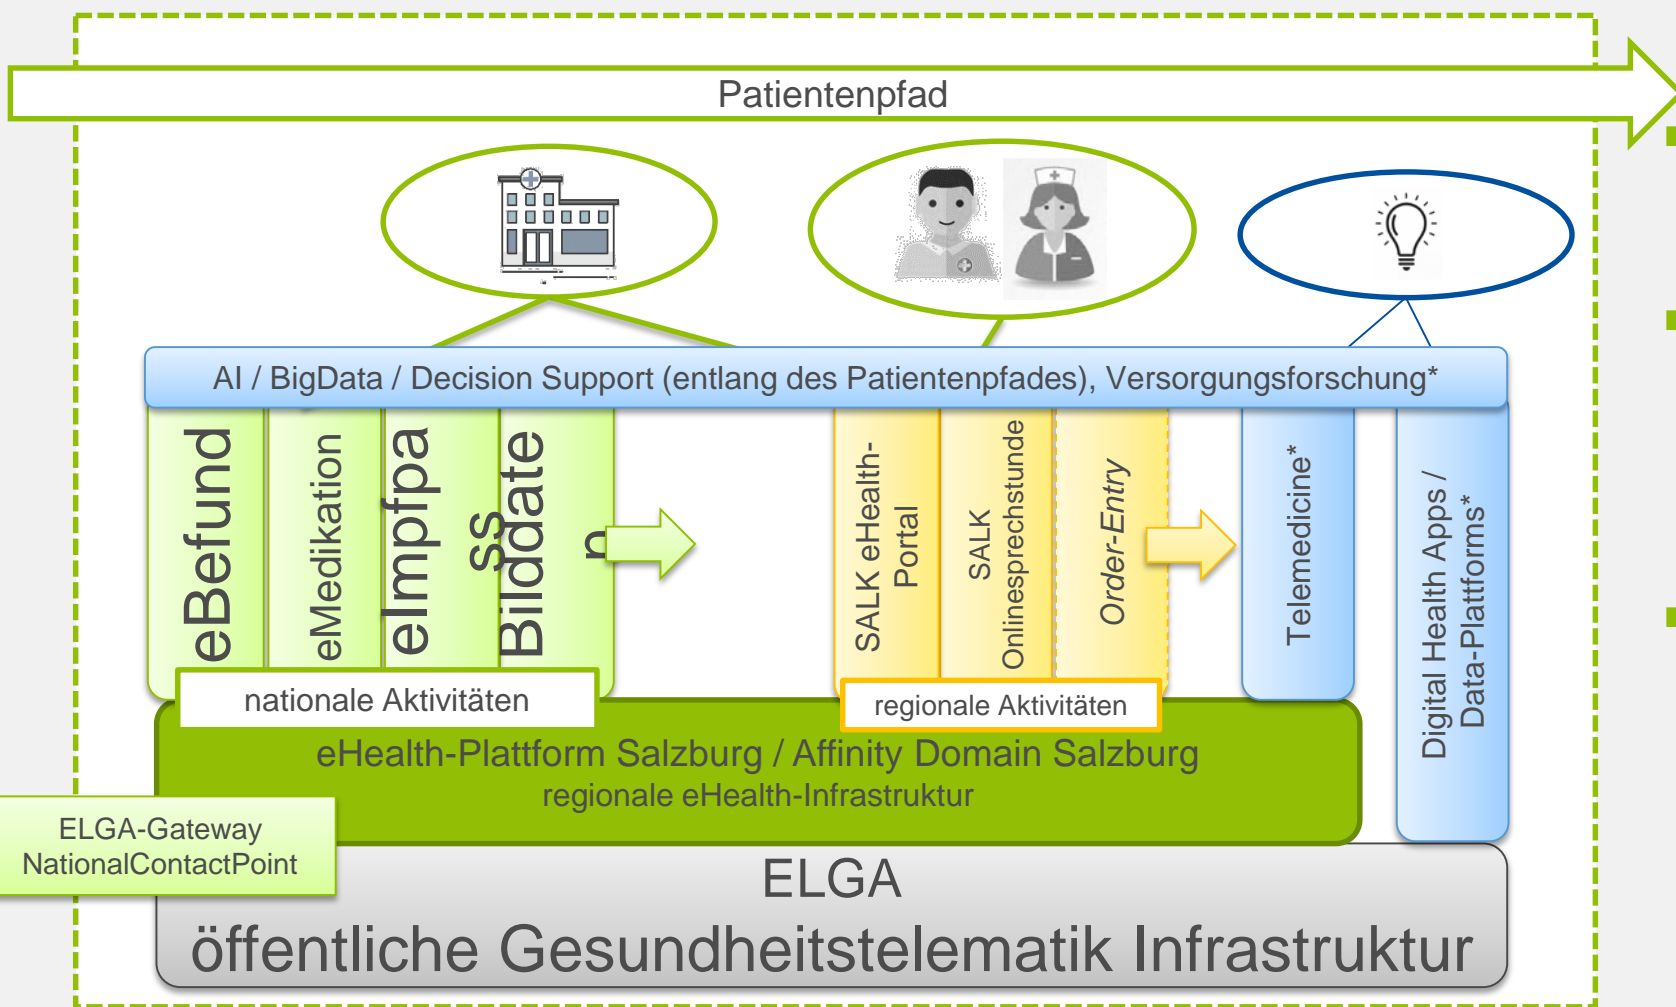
Patientenpfad

AI / BigData / Decision Support (entlang des Patientenpfades), Versorgungsforschung*

eBefund

eMedikation

eImpfpass

Bilddaten

SALK eHealth-Portal

SALK Onlinesprechstunde

Order-Entry

Telemedicine*

Digital Health Apps / Data-Plattforms*

nationale Aktivitäten

regionale Aktivitäten

eHealth-Plattform Salzburg / Affinity Domain Salzburg
regionale eHealth-Infrastruktur

ELGA-Gateway
NationalContactPoint

ELGA
öffentliche Gesundheitstelematik Infrastruktur